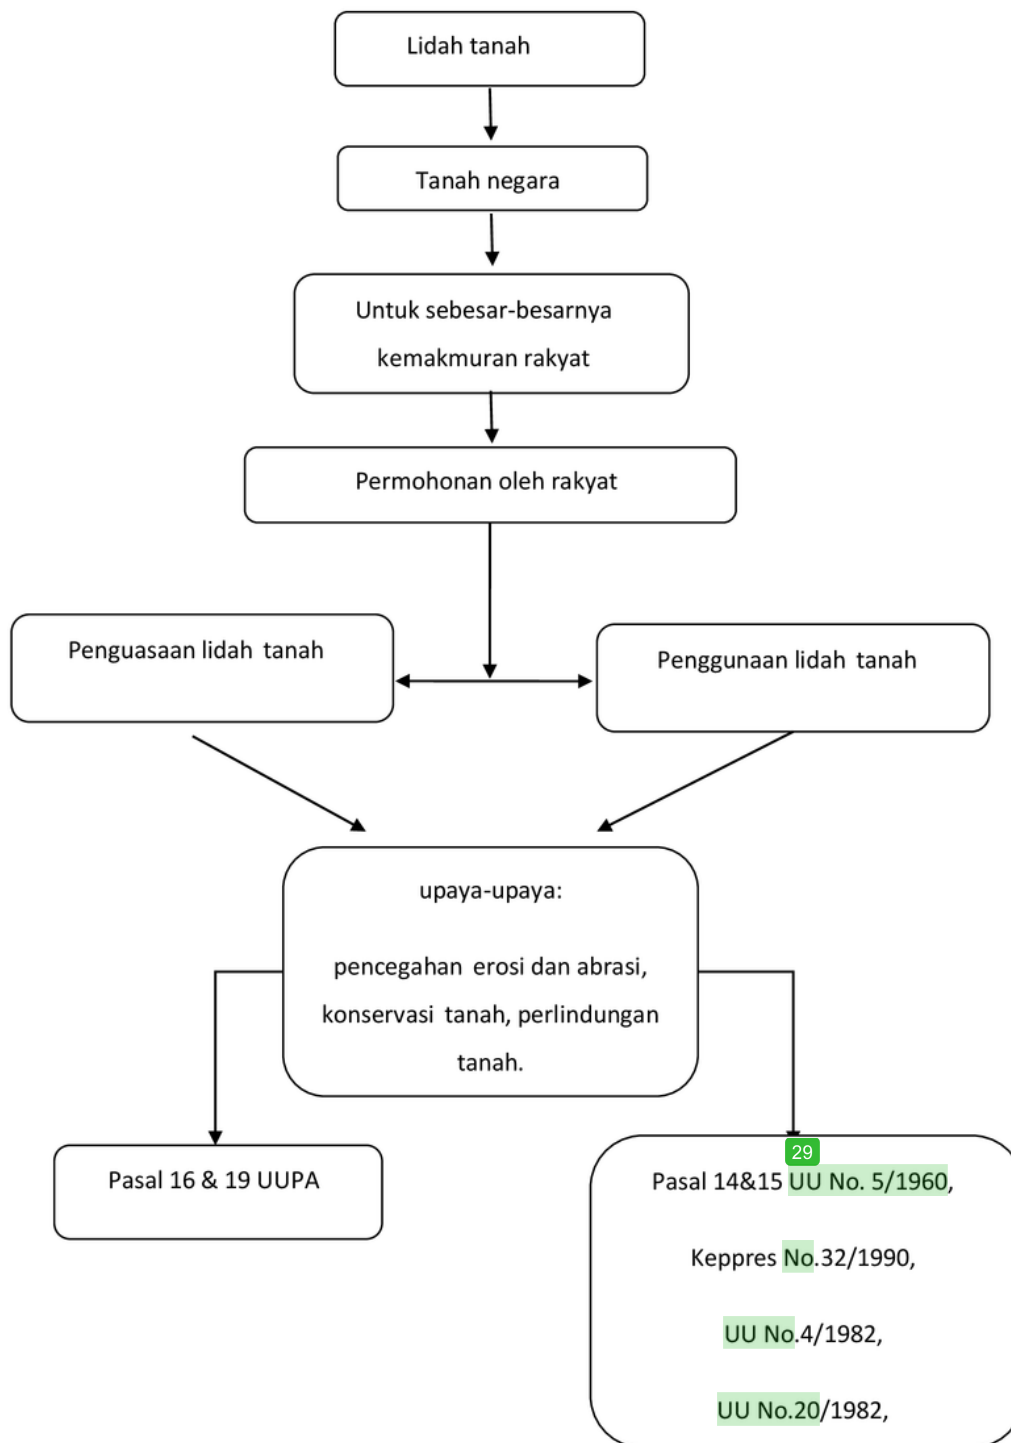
Lidah tanah

Tanah negara

Untuk sebesar-besarnya kemakmuran rakyat

Permohonan oleh rakyat

Penguasaan lidah tanah

Penggunaan lidah tanah

upaya-upaya:

pencegahan erosi dan abrasi, konservasi tanah, perlindungan tanah.

Pasal 16 & 19 UUPA

29

Pasal 14&15 UU No. 5/1960,

Keppres No.32/1990,

UU No.4/1982,

UU No.20/1982,